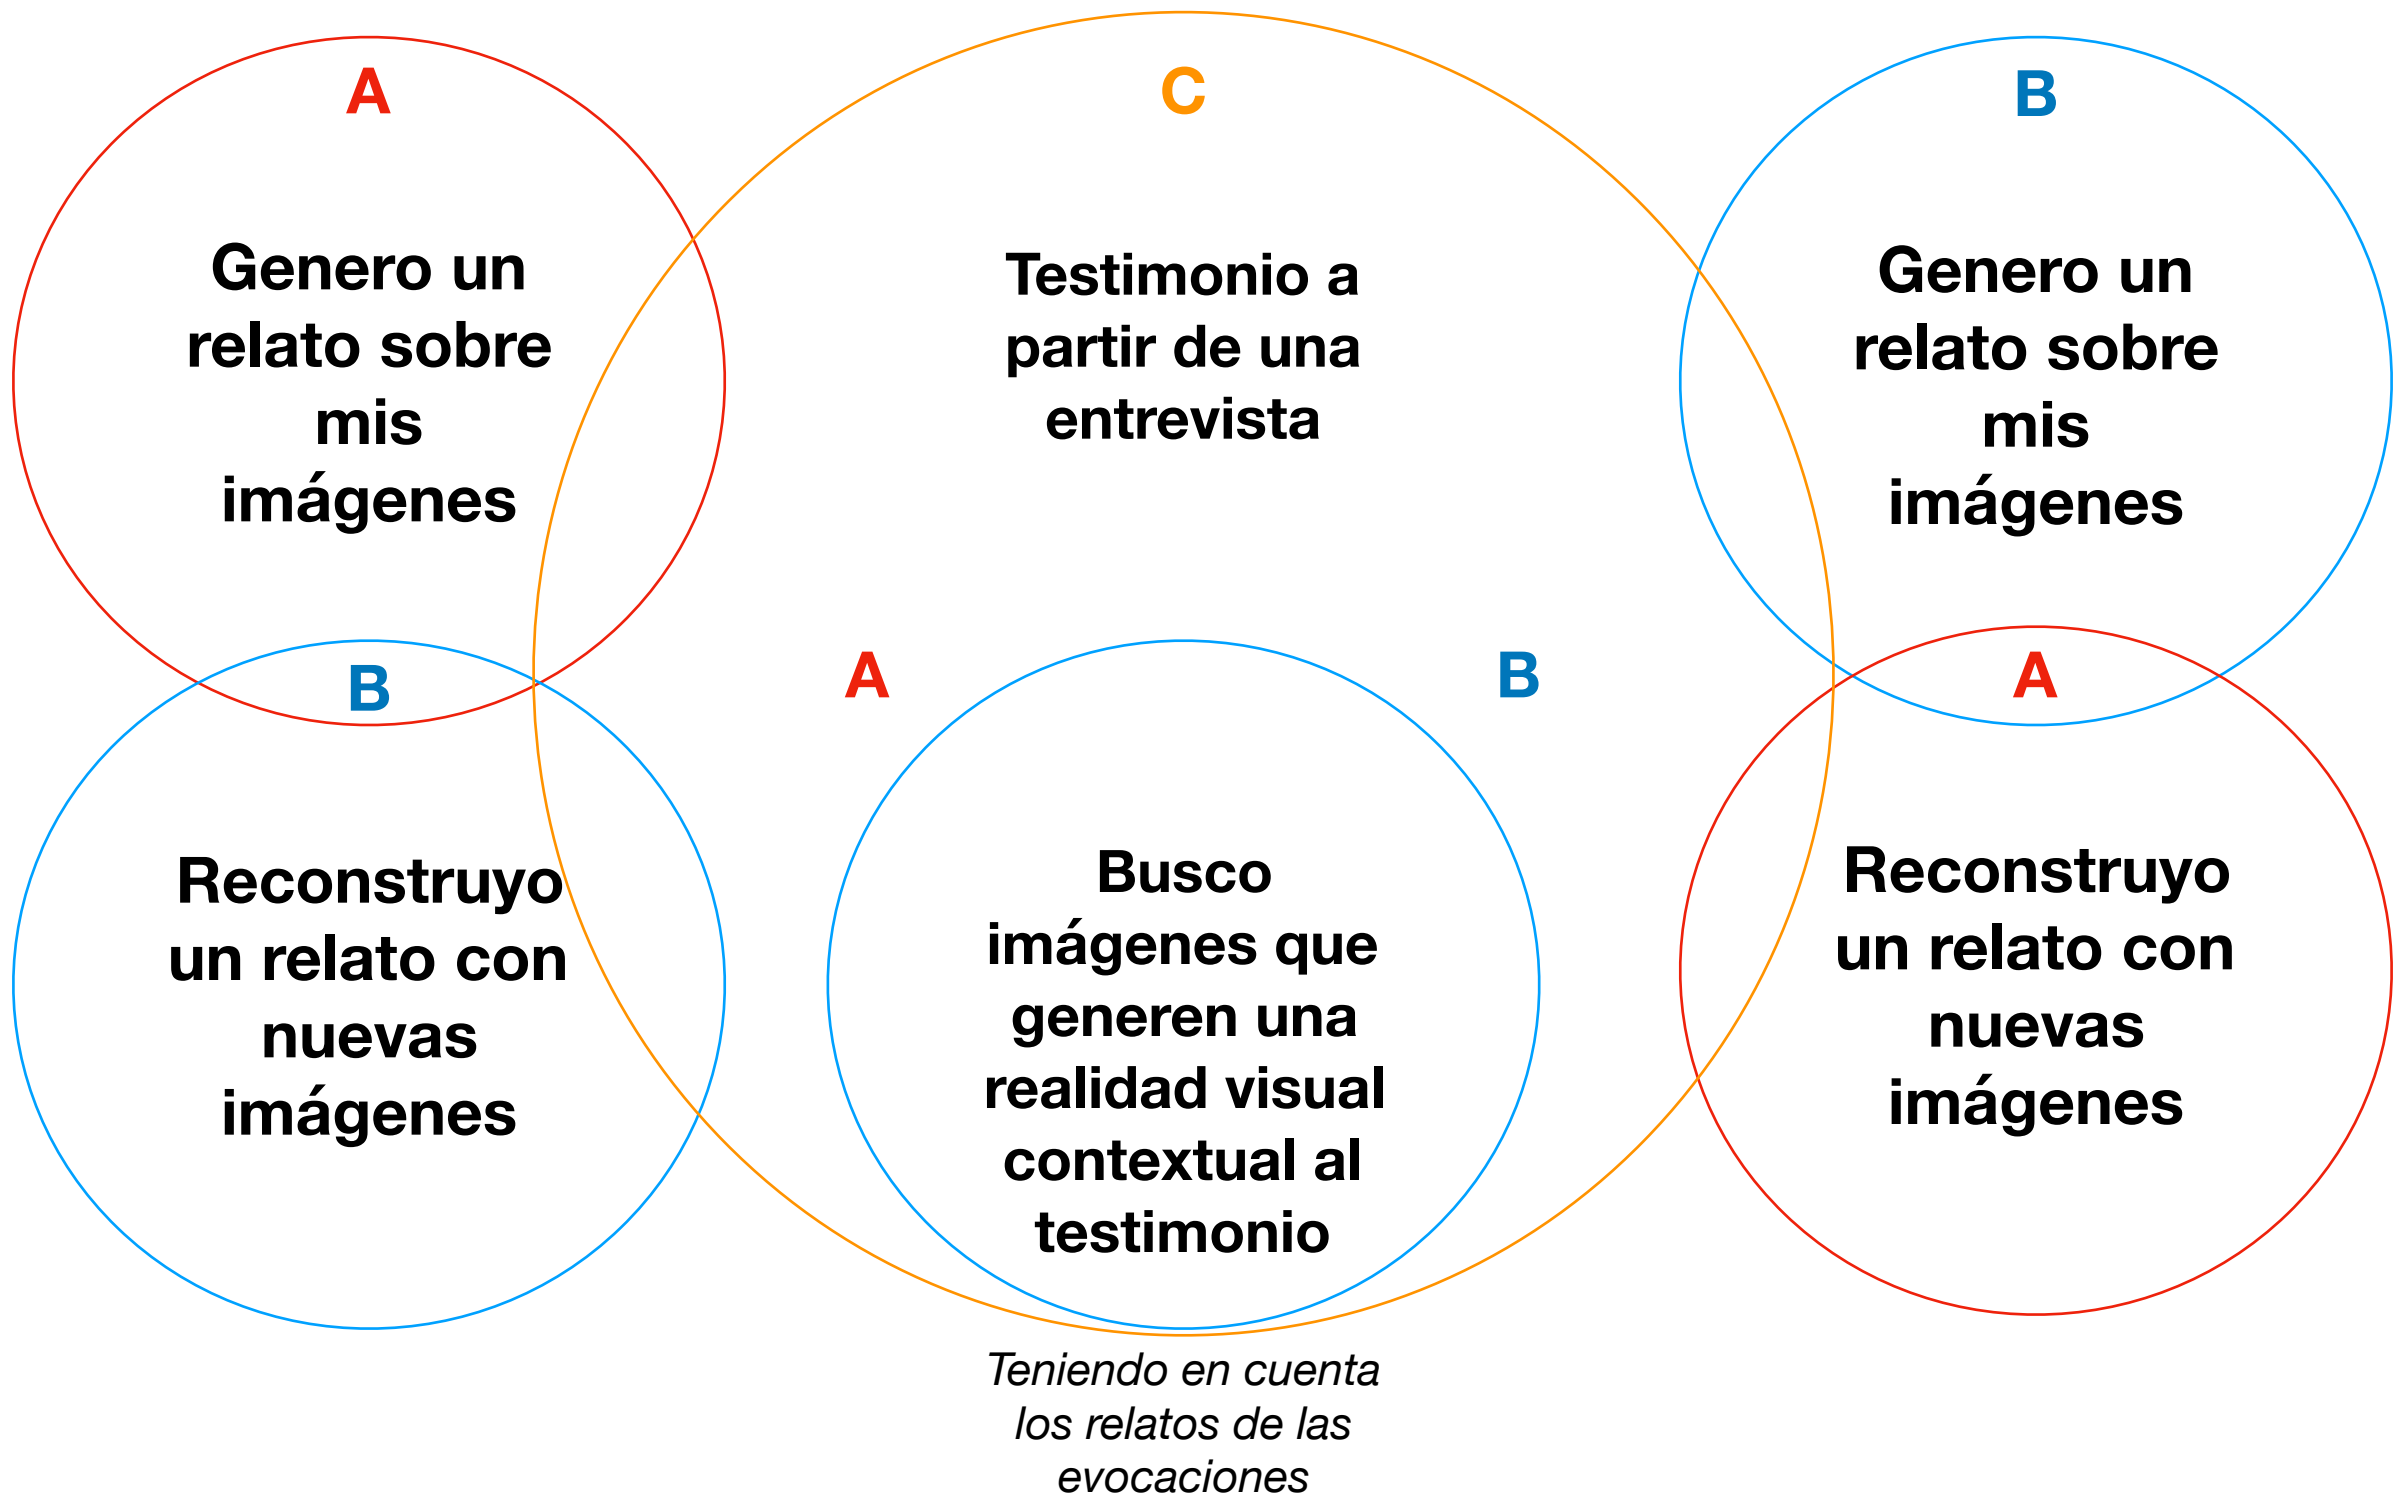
A

Genero un relato sobre mis imágenes

C

Testimonio a partir de una entrevista

B

Genero un relato sobre mis imágenes

B

Reconstruyo un relato con nuevas imágenes

A

B

Busco imágenes que generen una realidad visual contextual al testimonio

A

Reconstruyo un relato con nuevas imágenes

*Teniendo en cuenta los relatos de las evocaciones*